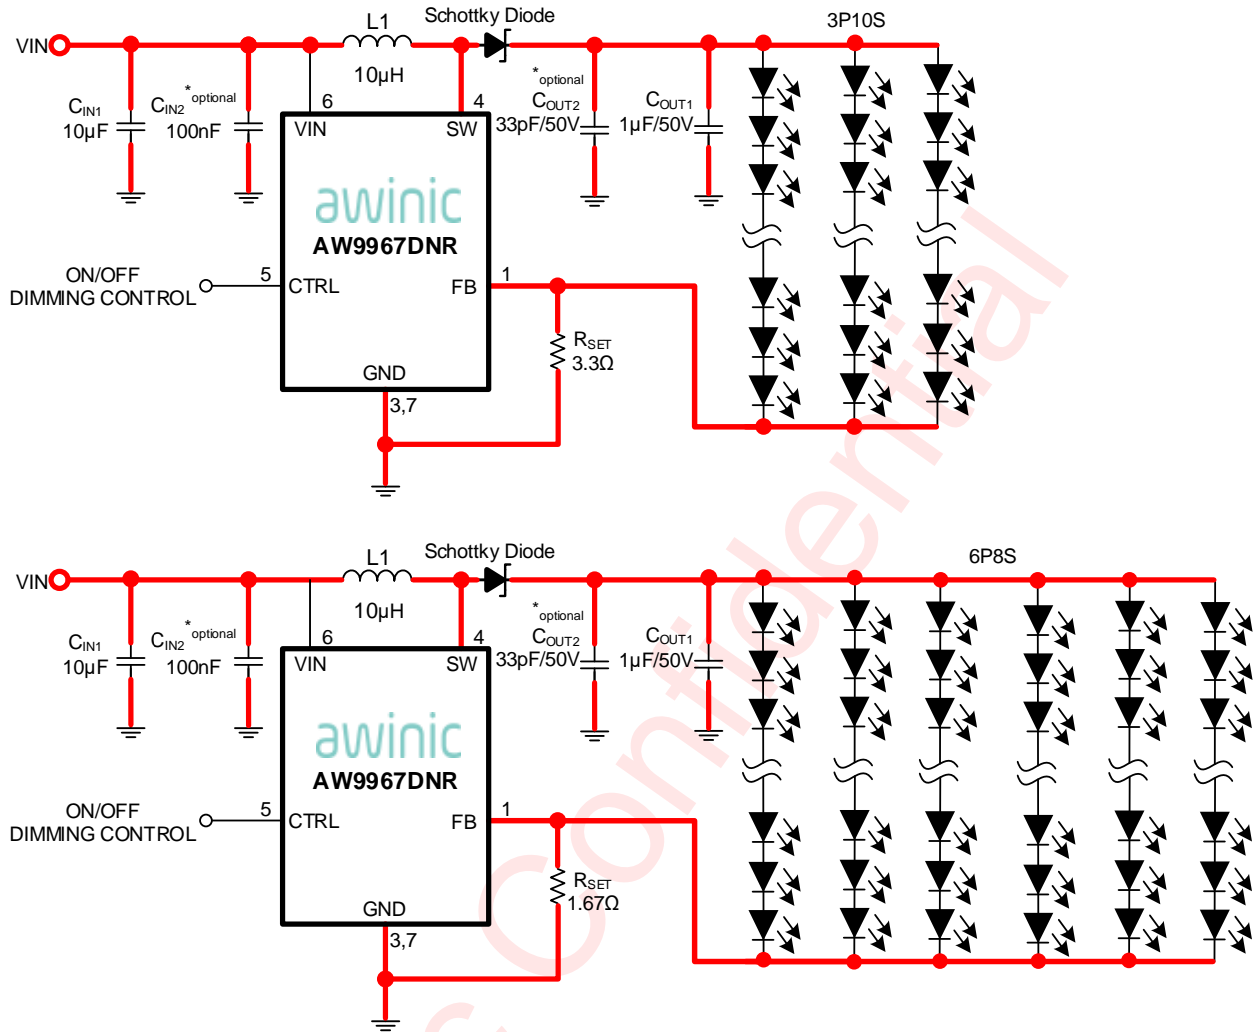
VIN
L1
10μH
Schottky Diode
3P10S
$C_{IN1}$
10μF
$C_{IN2}$ *optional
100nF
6
4
VIN
SW
*optional
$C_{OUT2}$
33pF/50V
$C_{OUT1}$
1μF/50V
awinic
AW9967DNR
ON/OFF
DIMMING CONTROL
5
CTRL
FB
1
$R_{SET}$
3.3Ω
GND
3,7

VIN
L1
10μH
Schottky Diode
6P8S
$C_{IN1}$
10μF
$C_{IN2}$ *optional
100nF
6
4
VIN
SW
*optional
$C_{OUT2}$
33pF/50V
$C_{OUT1}$
1μF/50V
awinic
AW9967DNR
ON/OFF
DIMMING CONTROL
5
CTRL
FB
1
$R_{SET}$
1.67Ω
GND
3,7

Confidential